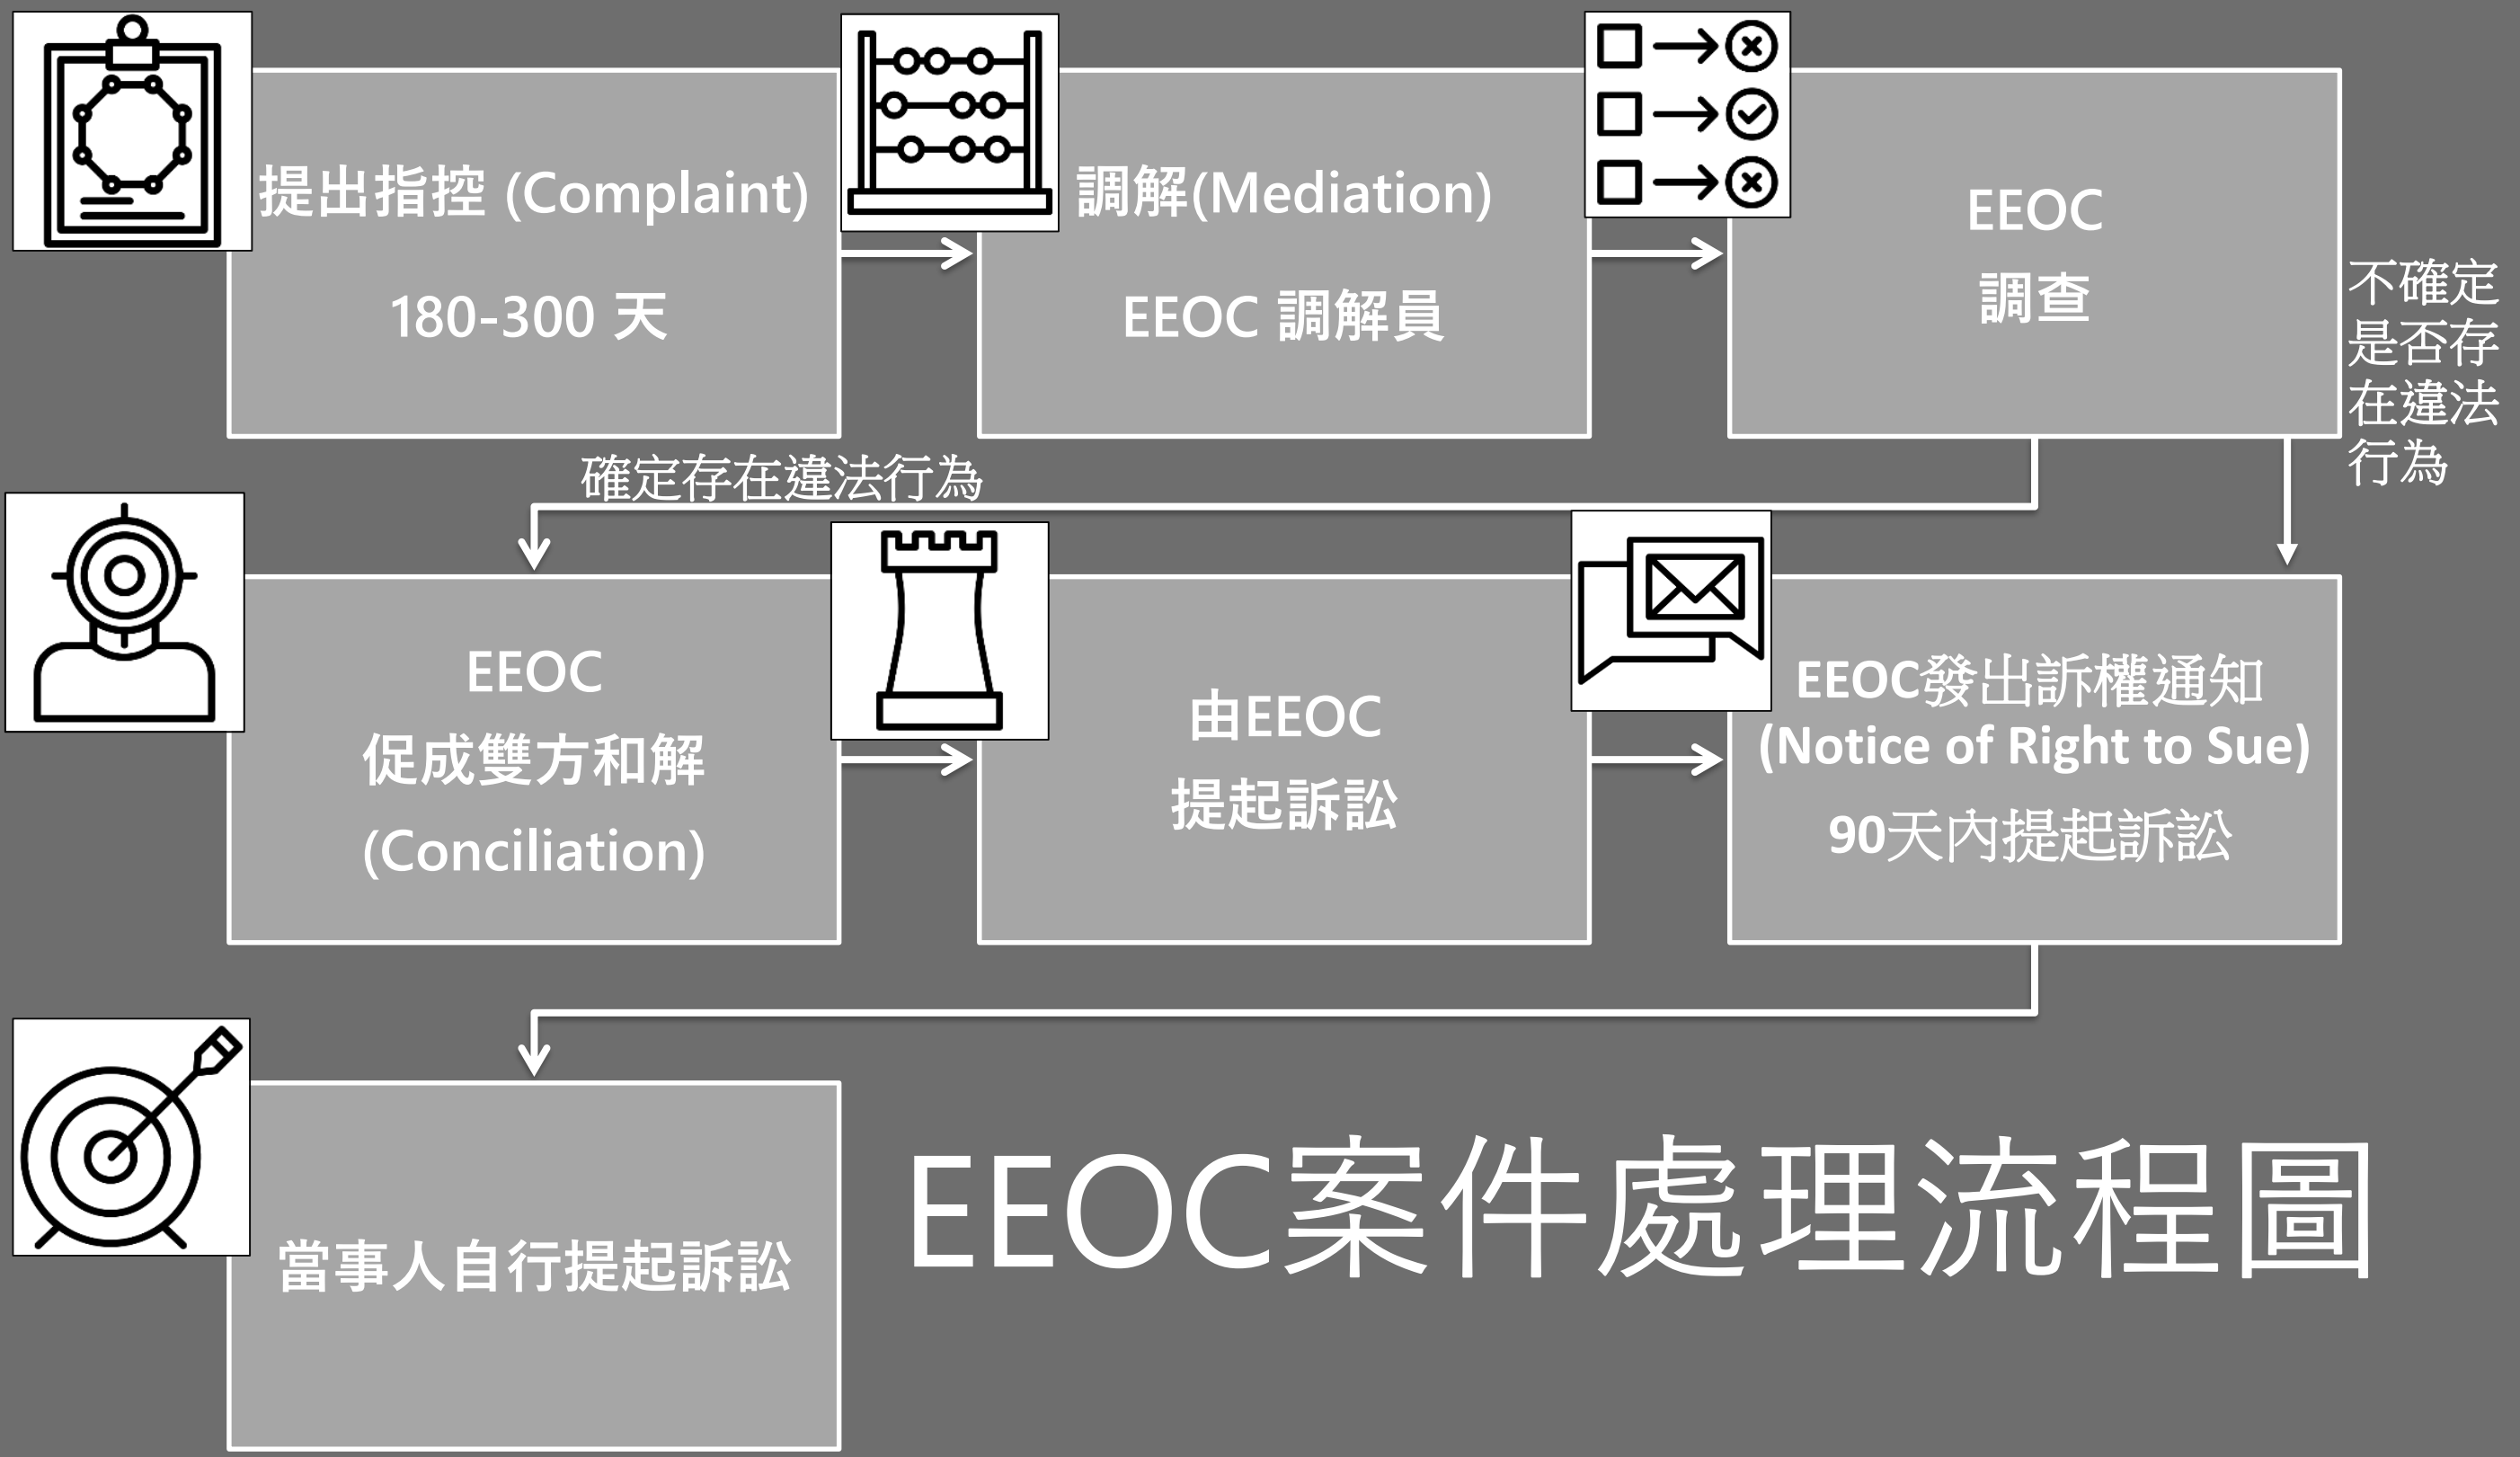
提出指控 (Complaint)

180-300 天

調解(Mediation)

EEOC 調解員

EEOC

調查

不確定是否存在違法行為

確定存在違法行為

EEOC

促成雙方和解

(Conciliation)

由EEOC

提起訴訟

EEOC發出訴權通知

(Notice of Right to Sue)

90天內提起訴訟

當事人自行提起訴訟

EEOC案件處理流程圖